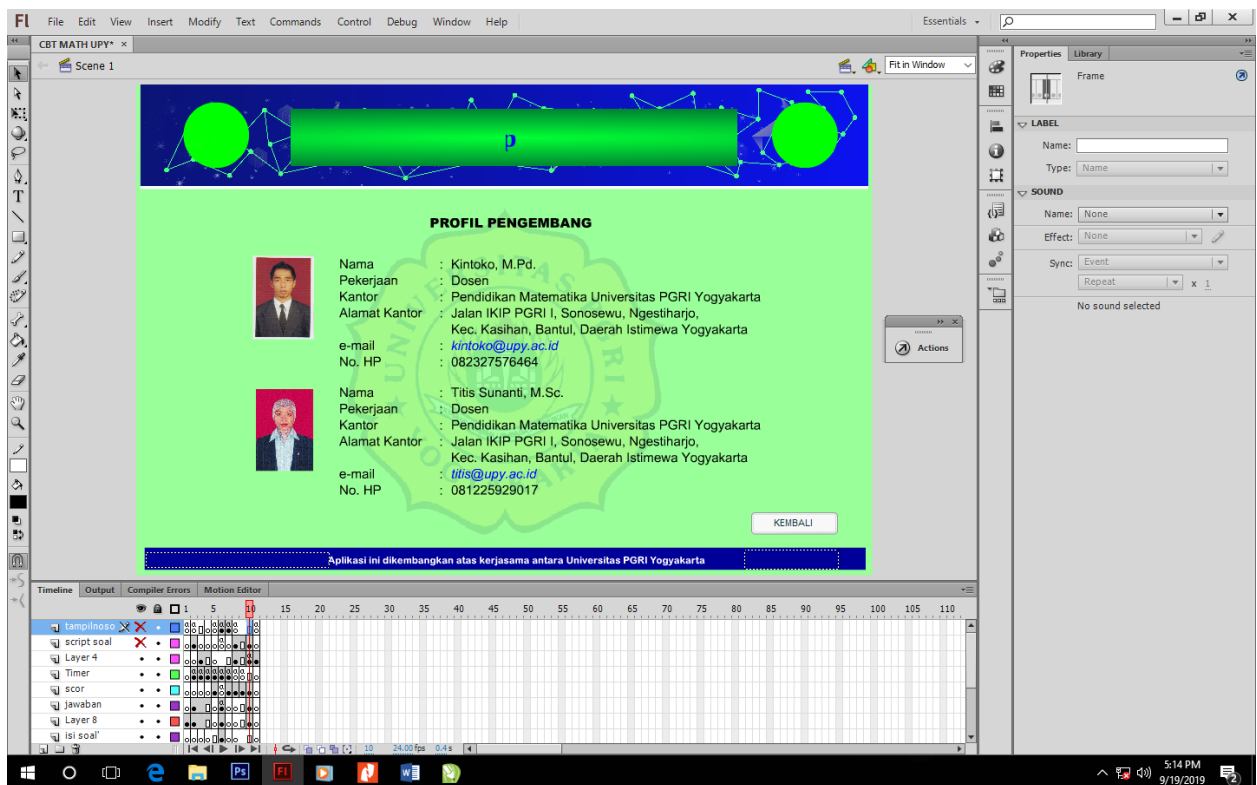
Fl File Edit View Insert Modify Text Commands Control Debug Window Help

Essentials ▾

CBT MATH UPY* ×

Scene 1

Fit in Window

p

PROFIL PENGEMBANG

Nama : Kintoko, M.Pd.
Pekerjaan : Dosen
Kantor : Pendidikan Matematika Universitas PGRI Yogyakarta
Alamat Kantor : Jalan IKIP PGRI I, Sonosewu, Ngestiharjo, Kec. Kasihan, Bantul, Daerah Istimewa Yogyakarta
e-mail : kintoko@upy.ac.id
No. HP : 082327576464

Nama : Titis Sunanti, M.Sc.
Pekerjaan : Dosen
Kantor : Pendidikan Matematika Universitas PGRI Yogyakarta
Alamat Kantor : Jalan IKIP PGRI I, Sonosewu, Ngestiharjo, Kec. Kasihan, Bantul, Daerah Istimewa Yogyakarta
e-mail : titis@upy.ac.id
No. HP : 081225929017

KEMBALI

Aplikasi ini dikembangkan atas kerjasama antara Universitas PGRI Yogyakarta

Actions

Properties Library

Frame

LABEL
Name:
Type: Name

SOUND
Name: None
Effect: None
Sync: Event
Repeat x 1
No sound selected

Timeline Output Compiler Errors Motion Editor

1 5 10 15 20 25 30 35 40 45 50 55 60 65 70 75 80 85 90 95 100 105 110

tampilnoso
script soal
Layer 4
Timer
scor
jawaban
Layer 8
isi soal'

10 24.00 fps 0.4 s

5:14 PM
9/19/2019